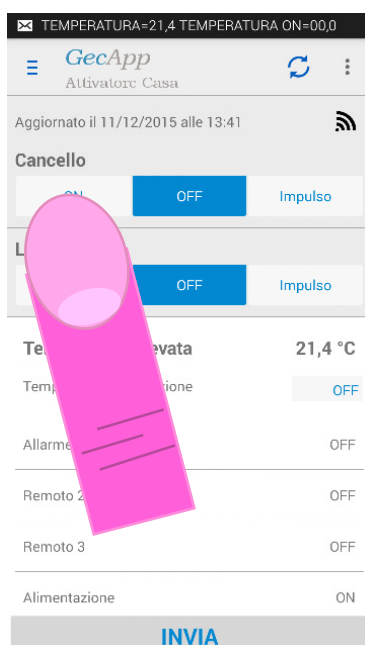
TEMPERATURA=21,4 TEMPERATURA ON=00,0

GecApp
Attivatore Casa

Aggiornato il 11/12/2015 alle 13:41

Cancello

ON | OFF | Impulso

L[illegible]

OFF | Impulso

Te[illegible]evata 21,4 °C

Temp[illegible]ione OFF

Allarme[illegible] OFF

Remoto 2 OFF

Remoto 3 OFF

Alimentazione ON

INVIA